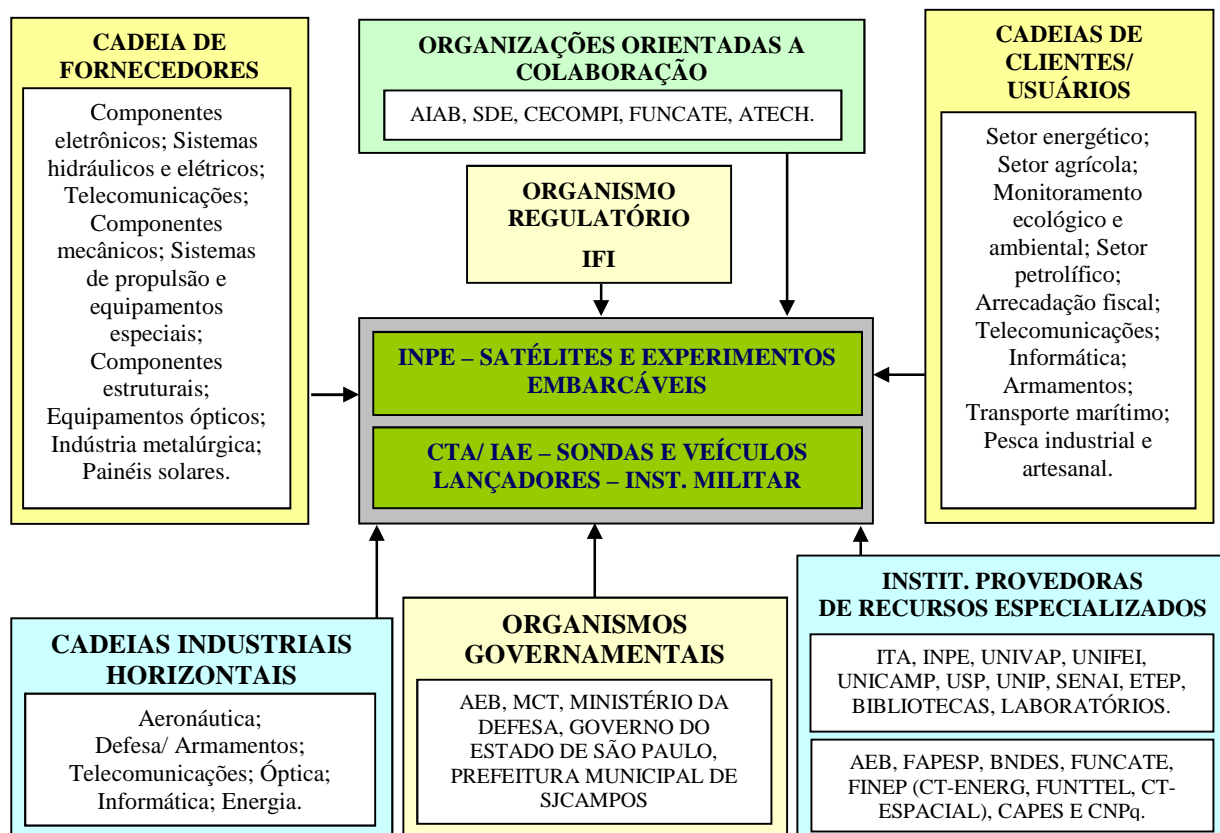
CADEIA DE FORNECEDORES

Componentes eletrônicos; Sistemas hidráulicos e elétricos; Telecomunicações; Componentes mecânicos; Sistemas de propulsão e equipamentos especiais; Componentes estruturais; Equipamentos ópticos; Indústria metalúrgica; Painéis solares.

ORGANIZAÇÕES ORIENTADAS A COLABORAÇÃO

AIAB, SDE, CECOMPI, FUNCATE, ATECH.

ORGANISMO REGULATÓRIO

IFI

CADEIAS DE CLIENTES/ USUÁRIOS

Setor energético; Setor agrícola; Monitoramento ecológico e ambiental; Setor petrolífico; Arrecadação fiscal; Telecomunicações; Informática; Armamentos; Transporte marítimo; Pesca industrial e artesanal.

INPE – SATÉLITES E EXPERIMENTOS EMBARCÁVEIS

CTA/ IAE – SONDAS E VEÍCULOS LANÇADORES – INST. MILITAR

CADEIAS INDUSTRIAIS HORIZONTAIS

Aeronáutica; Defesa/ Armamentos; Telecomunicações; Óptica; Informática; Energia.

ORGANISMOS GOVERNAMENTAIS

AEB, MCT, MINISTÉRIO DA DEFESA, GOVERNO DO ESTADO DE SÃO PAULO, PREFEITURA MUNICIPAL DE SJCAMPOS

INSTIT. PROVEDORAS DE RECURSOS ESPECIALIZADOS

ITA, INPE, UNIVAP, UNIFEI, UNICAMP, USP, UNIP, SENAI, ETEP, BIBLIOTECAS, LABORATÓRIOS.

AEB, FAPESP, BNDES, FUNCATE, FINEP (CT-ENERG, FUNTTEL, CT-ESPACIAL), CAPES E CNPq.